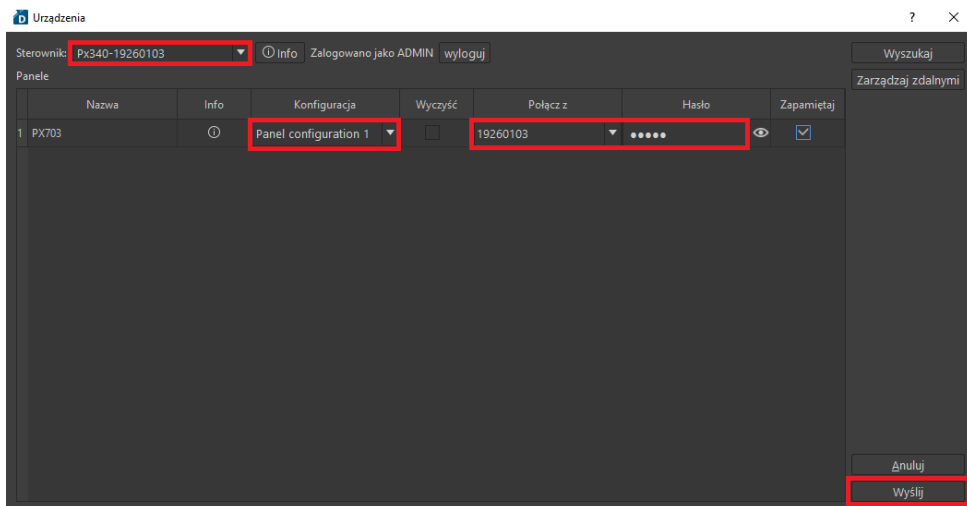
D Urządzenia

?

Sterownik: Px340-19260103

Info

Zalogowano jako ADMIN

wyloguj

Wyszukaj

Zarządzaj zdalnymi

Panele

| | Nazwa | Info | Konfiguracja | Wyczyść | Połącz z | Hasło | Zapamiętaj |
|---|---|---|---|---|---|---|---|
| 1 | PX703 | ⓘ | Panel configuration 1 | | 19260103 | ●●●●● | ☑ |

Anuluj

Wyślij